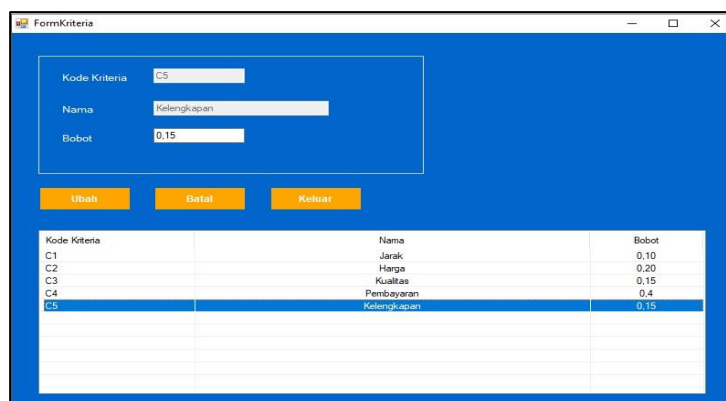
FormKriteria

Kode Kriteria C5

Nama Kelengkapan

Bobot 0,15

Ubah Batal Keluar

| Kode Kriteria | Nama | Bobot |
|---|---|---|
| C1 | Jarak | 0,10 |
| C2 | Harga | 0,20 |
| C3 | Kualitas | 0,15 |
| C4 | Pembayaran | 0,4 |
| C5 | Kelengkapan | 0,15 |